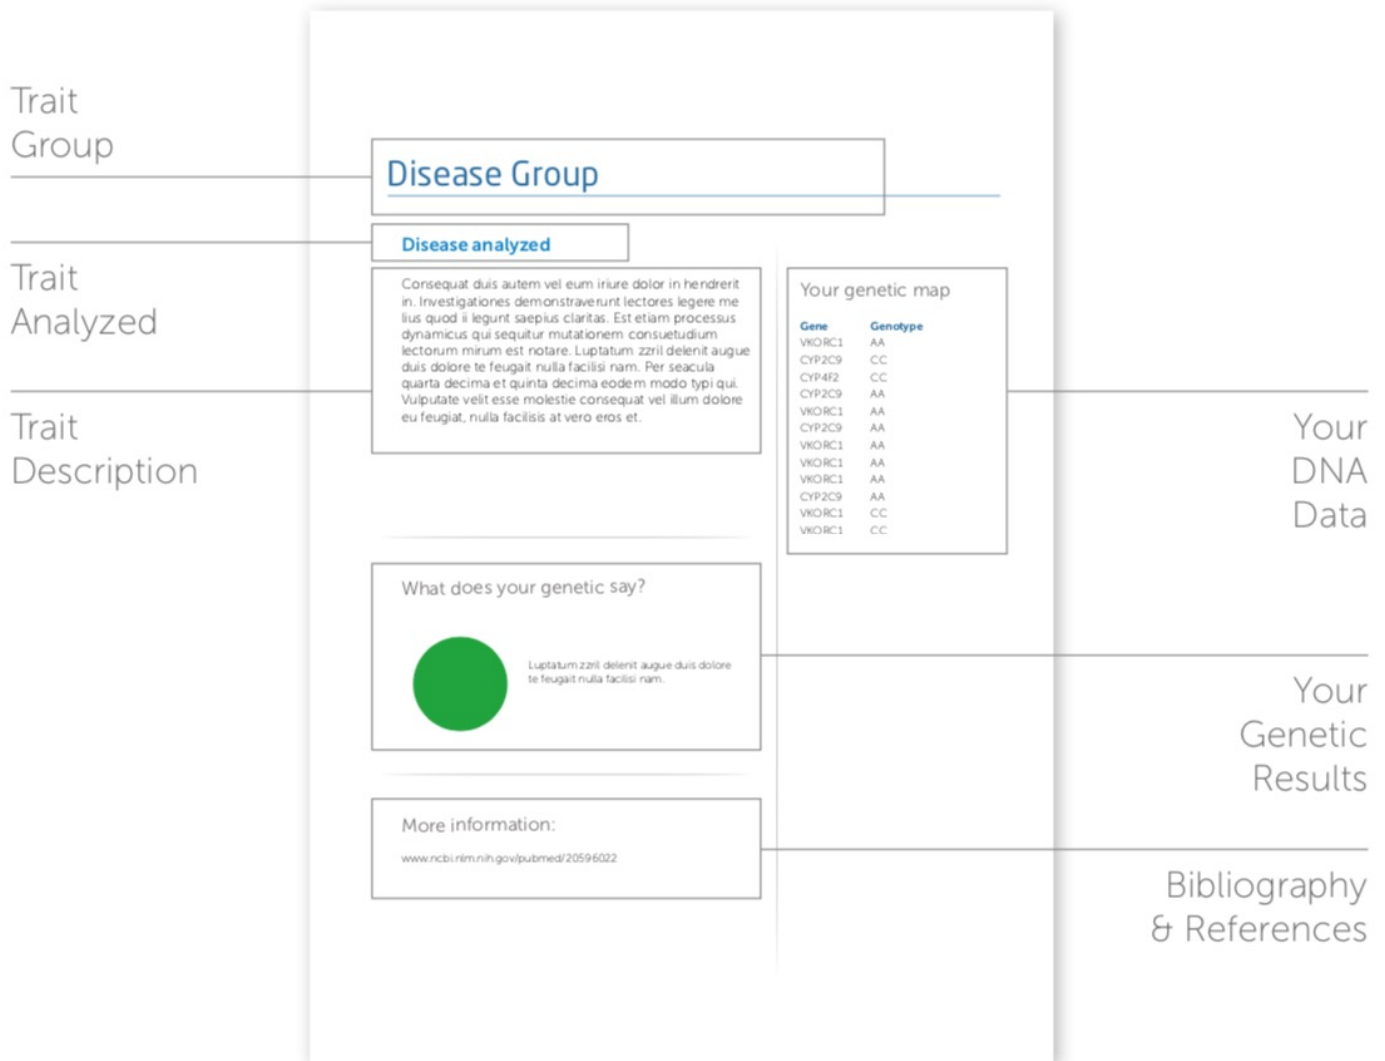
Trait Group

Disease Group

Trait Analyzed

Disease analyzed

Trait Description

Consequat duis autem vel eum iriure dolor in hendrerit in. Investigationes demonstraverunt lectores legere me lius quod ii legunt saepius claritas. Est etiam processus dynamicus qui sequitur mutationem consuetudium lectorum mirum est notare. Luptatum zzril delenit augue duis dolore te feugait nulla facilisi nam. Per seacula quarta decima et quinta decima eodem modo typi qui. Vulputate velit esse molestie consequat vel illum dolore eu feugiat, nulla facilisis at vero eros et.

Your genetic map

| Gene | Genotype |
|---|---|
| VKORC1 | AA |
| CYP2C9 | CC |
| CYP4F2 | CC |
| CYP2C9 | AA |
| VKORC1 | AA |
| CYP2C9 | AA |
| VKORC1 | AA |
| VKORC1 | AA |
| VKORC1 | AA |
| CYP2C9 | AA |
| VKORC1 | CC |
| VKORC1 | CC |

Your DNA Data

What does your genetic say?

Luptatum zzril delenit augue duis dolore te feugait nulla facilisi nam.

Your Genetic Results

More information:

www.ncbi.nlm.nih.gov/pubmed/20596022

Bibliography & References